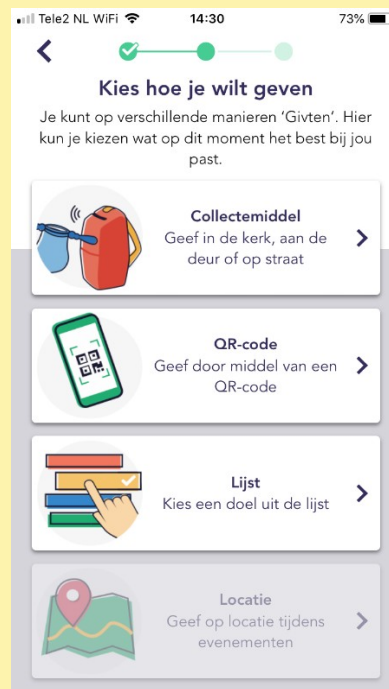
Tele2 NL WiFi 14:30 73%

Kies hoe je wilt geven

Je kunt op verschillende manieren 'Givten'. Hier kun je kiezen wat op dit moment het best bij jou past.

Collectemiddel
Geef in de kerk, aan de deur of op straat

QR-code
Geef door middel van een QR-code

Lijst
Kies een doel uit de lijst

Locatie
Geef op locatie tijdens evenementen